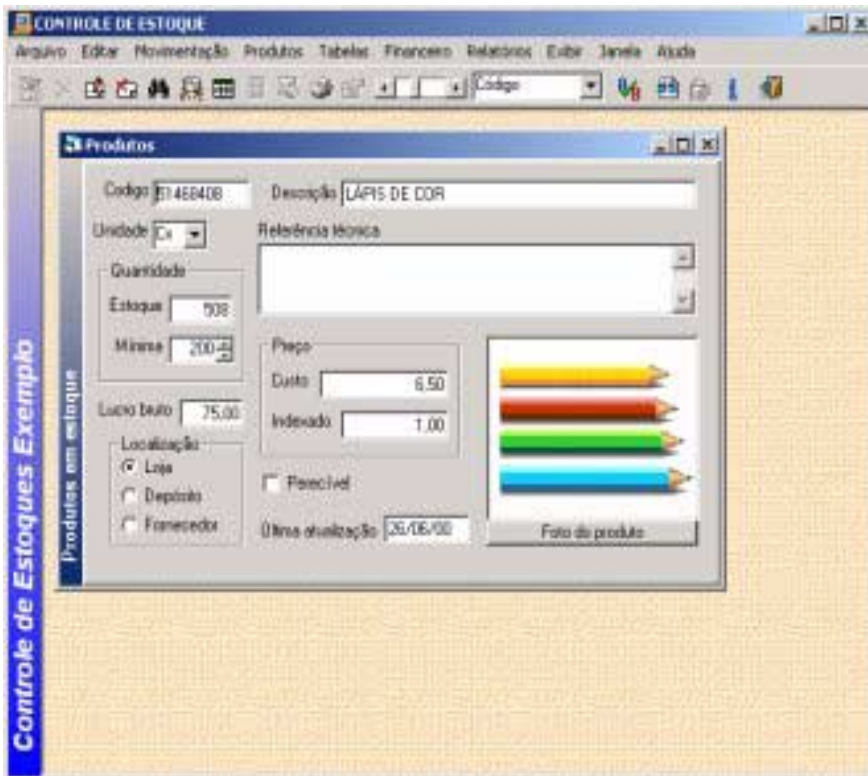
CONTROLE DE ESTOQUE

Arquivo Editar Movimentação Produtos Tabelas Financeiro Relatórios Exibir Janela Ajuda

Código

Produtos

Código 81468408
Descrição LÁPIS DE COR

Unidade Cx

Referência técnica

Quantidade
Estoque 508
Mínimo 200

Preço
Custo 6,50
Indexado 1,00

Lucro bruto 75,00

Localização
Loja
Depósito
Fornecedor

Perecível

Última atualização 26/06/00

Foto do produto

Produtos em estoque

Controle de Estoques Exemplo